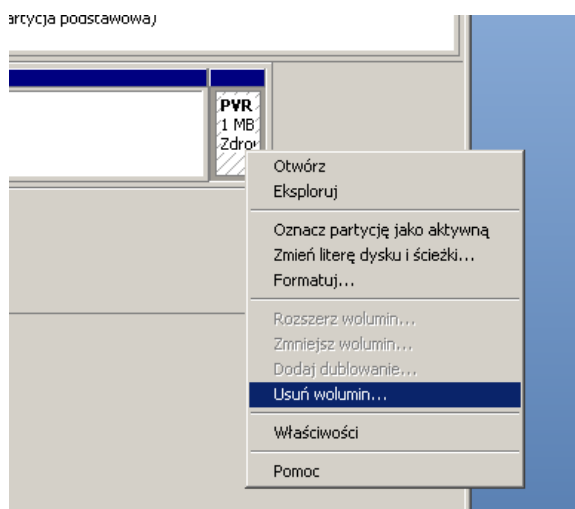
artycja podstawowa)

PVR
1 MB
Zdro

Otwórz
Eksploruj

Oznacz partycję jako aktywną
Zmień literę dysku i ścieżki...
Formatuj...

Rozszerz wolumin...
Zmniejsz wolumin...
Dodaj dublowanie...
Usuń wolumin...

Właściwości

Pomoc